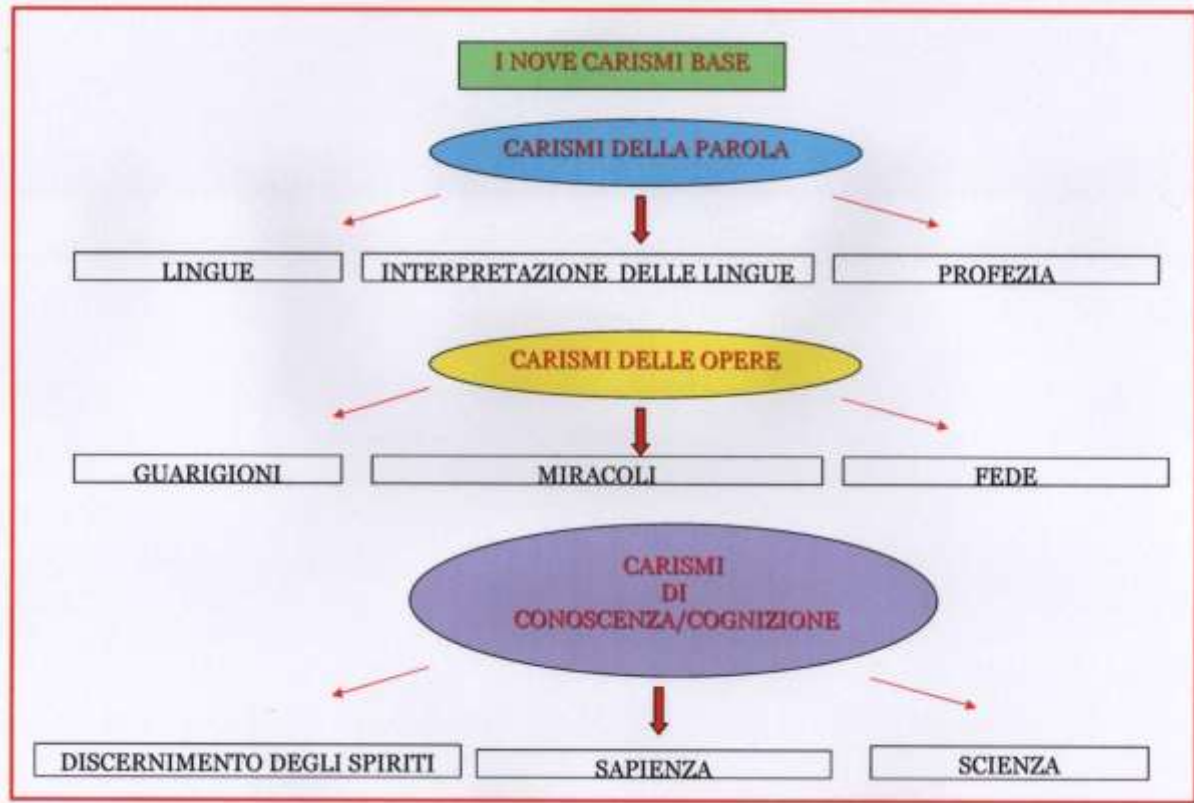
I NOVE CARISMI BASE

CARISMI DELLA PAROLA

LINGUE

INTERPRETAZIONE DELLE LINGUE

PROFEZIA

CARISMI DELLE OPERE

GUARIGIONI

MIRACOLI

FEDE

CARISMI DI CONOSCENZA/COGNIZIONE

DISCERNIMENTO DEGLI SPIRITI

SAPIENZA

SCIENZA